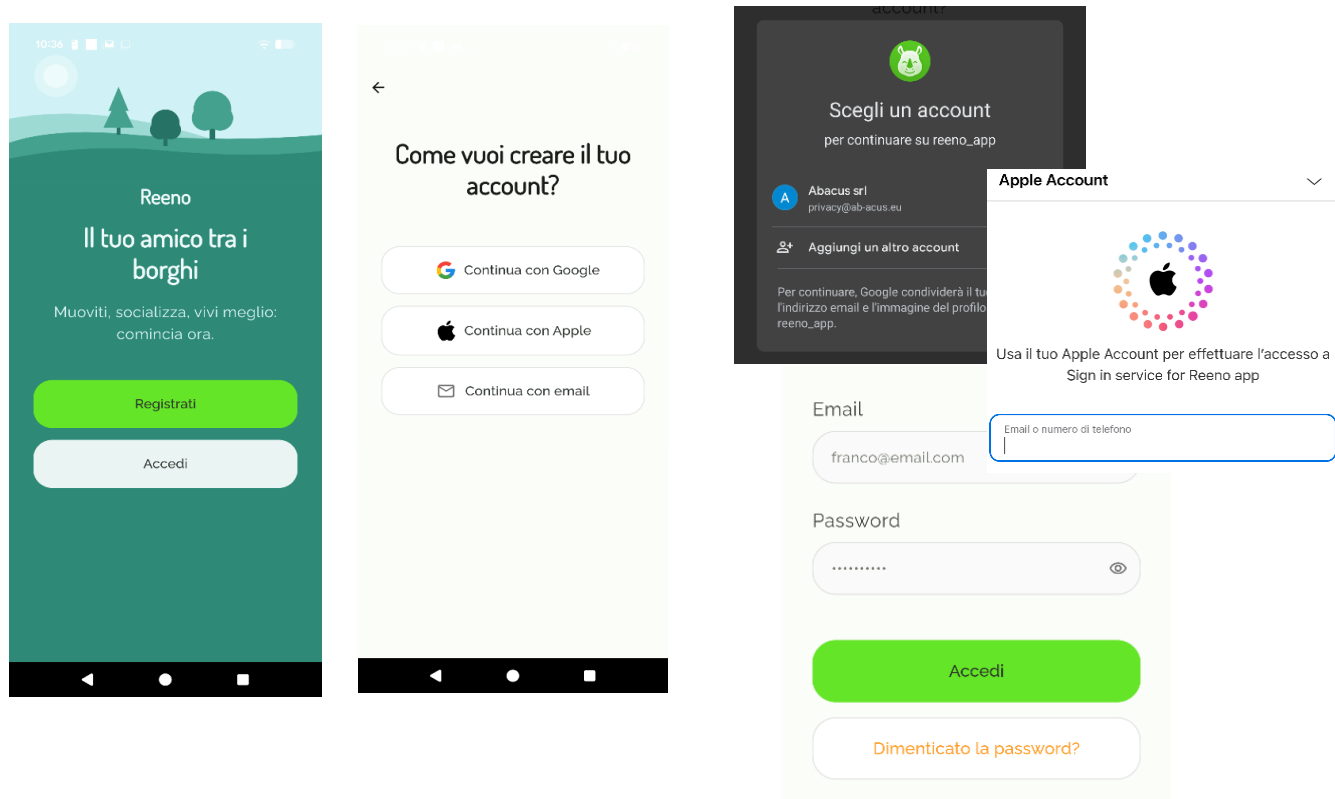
10:36

Reeno

Il tuo amico tra i borghi

Muoviti, socializza, vivi meglio: comincia ora.

Registrati

Accedi

Come vuoi creare il tuo account?

Continua con Google

Continua con Apple

Continua con email

account?

Scegli un account

per continuare su reeno_app

Abacus srl
privacy@ab-acus.eu

Aggiungi un altro account

Per continuare, Google condividerà il tuo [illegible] l'indirizzo email e l'immagine del profilo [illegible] reeno_app.

Apple Account

Usa il tuo Apple Account per effettuare l'accesso a Sign in service for Reeno app

Email o numero di telefono

Email

franco@email.com

Password

...........

Accedi

Dimenticato la password?